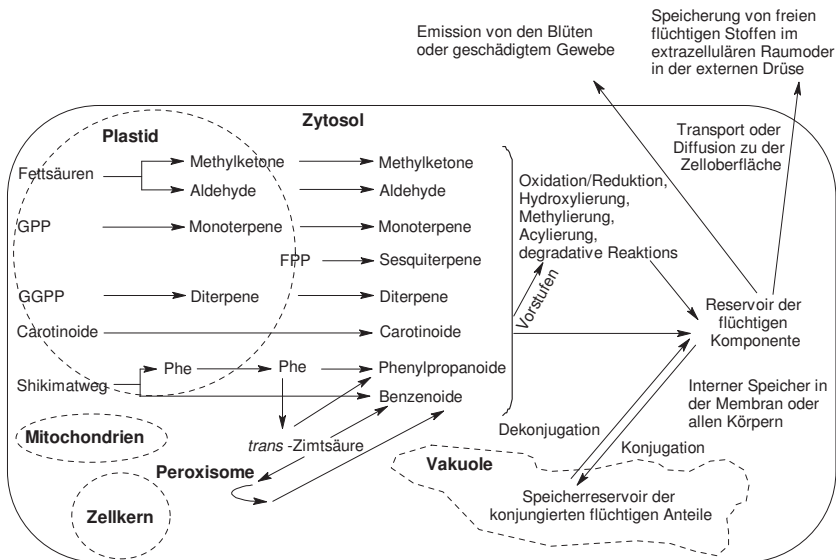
Emission von den Blüten oder geschädigtem Gewebe

Speicherung von freien flüchtigen Stoffen im extrazellulären Raumoder in der externen Drüse

Zytosol

Plastid

Transport oder Diffusion zu der Zelloberfläche

Fettsäuren
Methylketone
Methylketone
Aldehyde
Aldehyde

Oxidation/Reduktion, Hydroxylierung, Methylierung, Acylierung, degradative Reaktions

GPP
Monoterpene
Monoterpene

FPP
Sesquiterpene

GGPP
Diterpene
Diterpene

Vorstufen

Reservoir der flüchtigen Komponente

Carotinoide
Carotinoide

Shikimatweg
Phe
Phe
Phenylpropanoide
Benzenoide

Interner Speicher in der Membran oder allen Körpern

Mitochondrien

trans -Zimtsäure

Dekonjugation

Konjugation

Peroxisome

Vakuole

Speicherreservoir der konjungierten flüchtigen Anteile

Zellkern